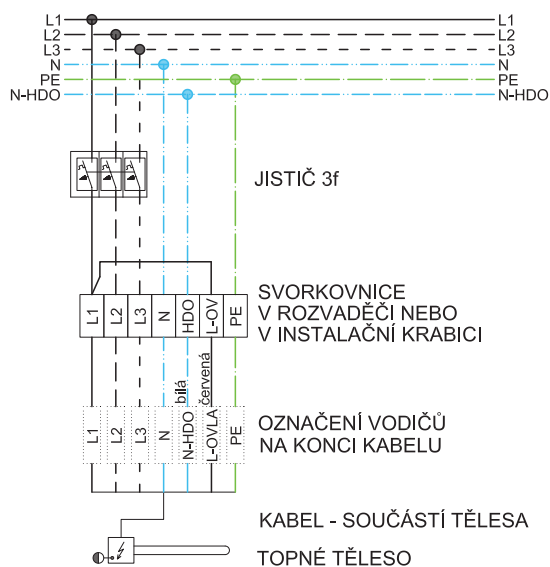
L1
L2
L3
N
PE
N-HDO

L1
L2
L3
N
PE
N-HDO

JISTIČ 3f

L1 L2 L3 N HDO L-OV PE

SVORKOVNICE
V ROZVADĚČI NEBO
V INSTALAČNÍ KRABICI

bílá červená

L1 L2 L3 N N-HDO L-OVLÁ PE

OZNAČENÍ VODIČŮ
NA KONCI KABELU

KABEL - SOUČÁSTÍ TĚLESA

TOPNÉ TĚLESO